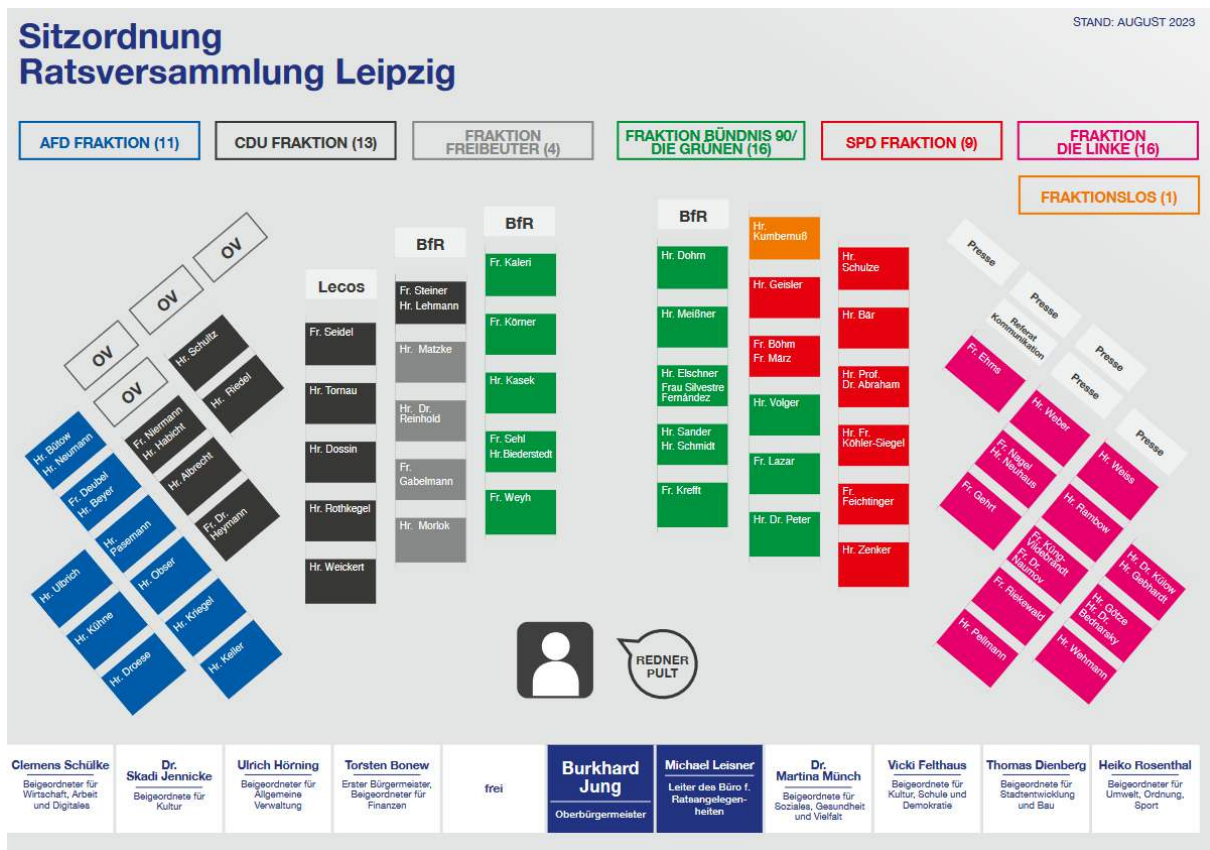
Sitzordnung
Ratsversammlung Leipzig

STAND: AUGUST 2023

AFD FRAKTION (11)
CDU FRAKTION (13)
FRAKTION FREIBEUTER (4)
FRAKTION BÜNDNIS 90/ DIE GRÜNEN (16)
SPD FRAKTION (9)
FRAKTION DIE LINKE (16)
FRAKTIONSLOS (1)

OV
OV
OV
OV
OV

Hr. Bötow
Hr. Neumann
Fr. Deubel
Hr. Beyer
Hr. Pasemann
Hr. Ulbrich
Hr. Obser
Hr. Kühne
Hr. Kriegel
Hr. Droese
Hr. Keller

Hr. Schultz
Hr. Riedel
Fr. Niermann
Hr. Habicht
Hr. Albrecht
Fr. Dr. Heymann

Lecos
Fr. Seidel
Hr. Tornau
Hr. Dossin
Hr. Rothkegel
Hr. Weickert

BfR
Fr. Steiner
Hr. Lehmann
Hr. Matzke
Hr. Dr. Reinhold
Fr. Gabelmann
Hr. Morlok

BfR
Fr. Kaleri
Fr. Körner
Hr. Kasek
Fr. Sehl
Hr. Biederstedt
Fr. Weyh

BfR
Hr. Dohrn
Hr. Meißner
Hr. Elschner
Frau Silvestre Fernández
Hr. Sander
Hr. Schmidt
Fr. Krefft

Hr. Kumbernuß
Hr. Geisler
Fr. Böhm
Fr. März
Hr. Volger
Fr. Lazar
Hr. Dr. Peter

Hr. Schulze
Hr. Bär
Hr. Prof. Dr. Abraham
Hr. Fr. Köhler-Siegel
Fr. Feichtinger
Hr. Zenker

Presse
Presse
Referat Kommunikation
Presse
Presse
Presse

Fr. Ehms
Hr. Weber
Fr. Nagel
Hr. Neuhaus
Hr. Weiss
Fr. Gehrt
Hr. Rambow
Fr. Küng-Vildebrandt
Fr. Dr. Naumov
Hr. Dr. Külow
Hr. Gebhardt
Fr. Riekewald
Hr. Götze
Hr. Dr. Bednarsky
Hr. Pellmann
Hr. Wehmann

REDNER PULT

Clemens Schülke
Beigeordneter für Wirtschaft, Arbeit und Digitales

Dr. Skadi Jennicke
Beigeordnete für Kultur

Ulrich Hörning
Beigeordneter für Allgemeine Verwaltung

Torsten Bonew
Erster Bürgermeister, Beigeordneter für Finanzen

frei

Burkhard Jung
Oberbürgermeister

Michael Leisner
Leiter des Büro f. Ratsangelegenheiten

Dr. Martina Münch
Beigeordnete für Soziales, Gesundheit und Vielfalt

Vicki Felthaus
Beigeordnete für Kultur, Schule und Demokratie

Thomas Dienberg
Beigeordnete für Stadtentwicklung und Bau

Heiko Rosenthal
Beigeordneter für Umwelt, Ordnung, Sport